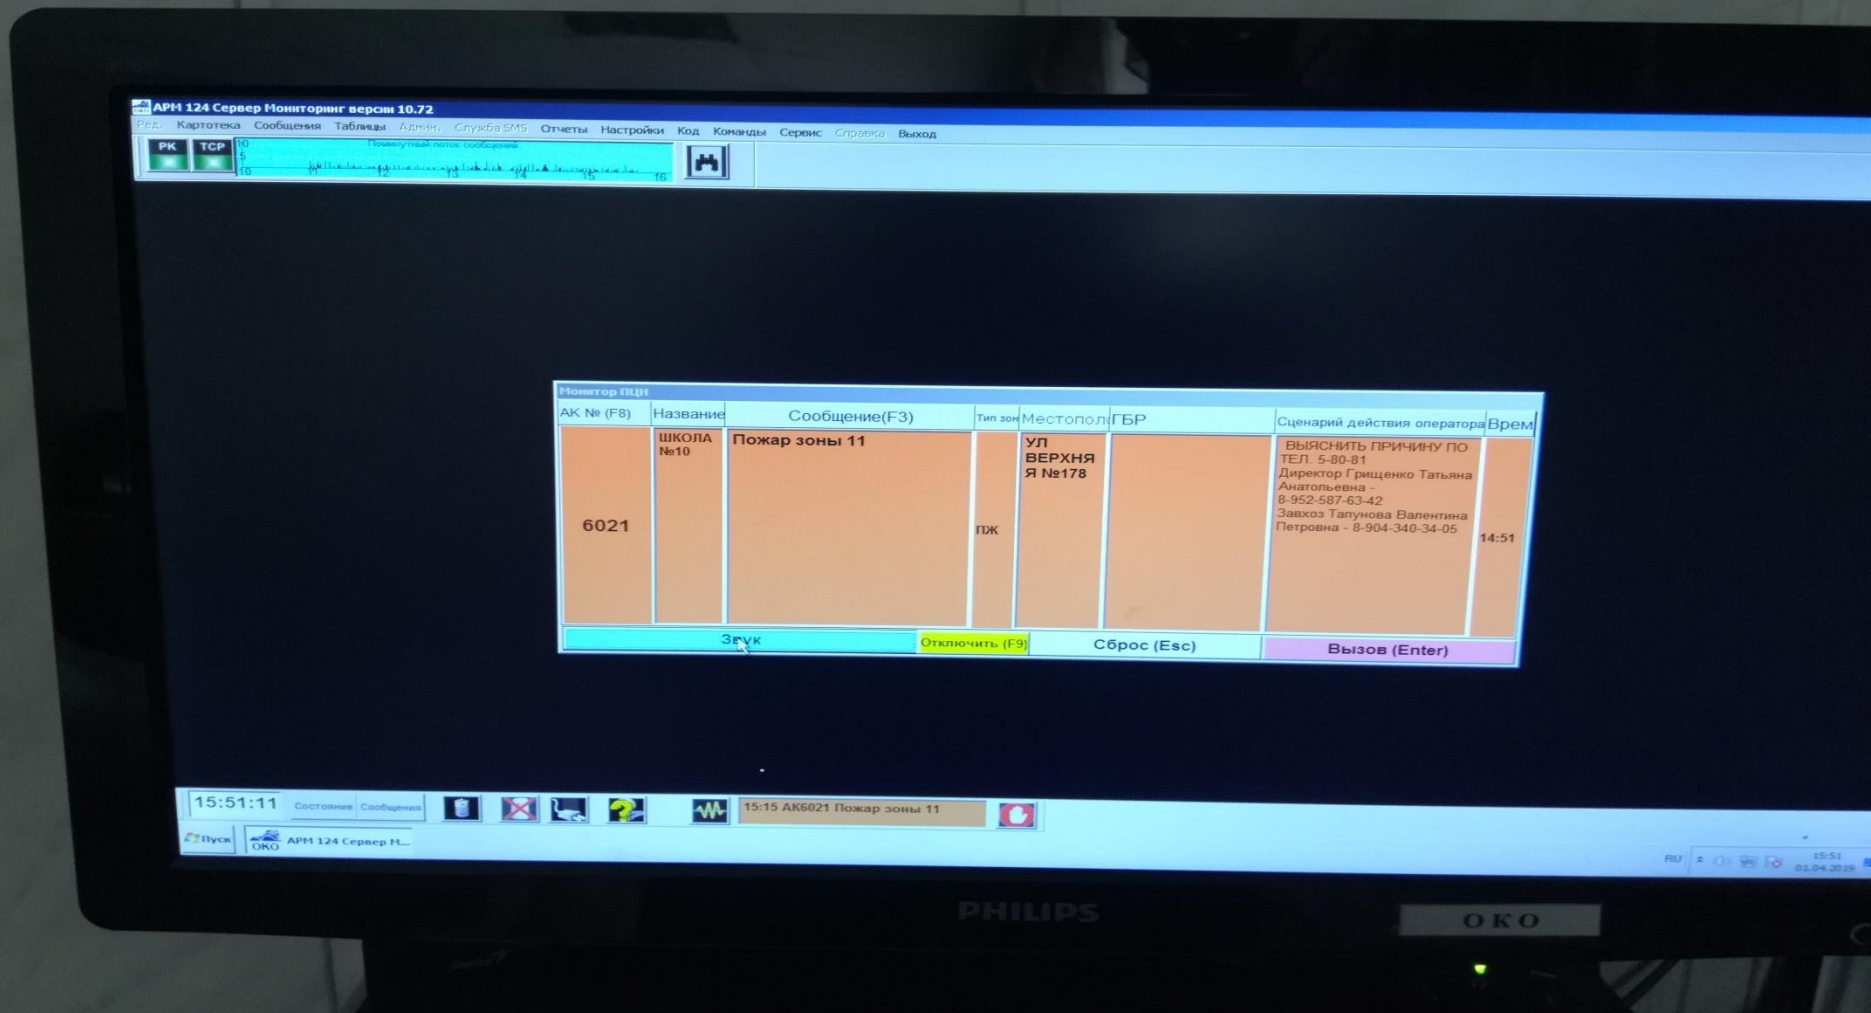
АРМ 124 Сервер Мониторинг версии 10.72
Ред. Картотека Сообщения Таблицы Админ. Служба SMS Отчеты Настройки Код Команды Сервис Справка Выход
РК ТСР
Поминутный поток сообщений

Монитор ПЦН

| АК № (F8) | Название | Сообщение(F3) | Тип зон | Местопол | ГБР | Сценарий действия оператора | Врем |
|---|---|---|---|---|---|---|---|
| 6021 | ШКОЛА №10 | Пожар зоны 11 | ПЖ | УЛ ВЕРХНЯЯ №178 | | ВЫЯСНИТЬ ПРИЧИНУ ПО ТЕЛ. 5-80-81 Директор Грищенко Татьяна Анатольевна - 8-952-587-63-42 Завхоз Тапунова Валентина Петровна - 8-904-340-34-05 | 14:51 |

Звук Отключить (F9) Сброс (Esc) Вызов (Enter)

15:51:11 Состояние Сообщения 15:15 АК6021 Пожар зоны 11
Пуск ОКО АРМ 124 Сервер М...
RU 15:51 01.04.2019
PHILIPS
ОКО